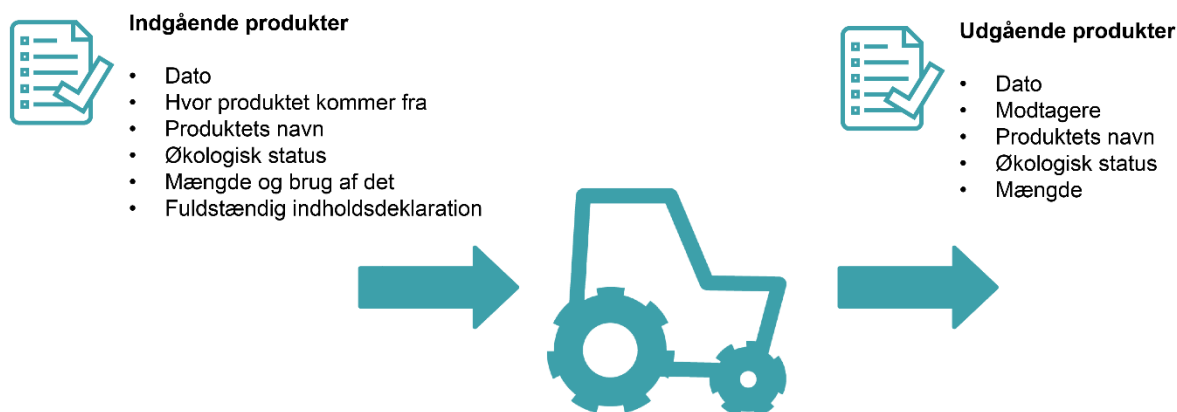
Indgående produkter

- Dato
- Hvor produktet kommer fra
- Produktets navn
- Økologisk status
- Mængde og brug af det
- Fuldstændig indholdsdeklaration

Udgående produkter

- Dato
- Modtagere
- Produktets navn
- Økologisk status
- Mængde